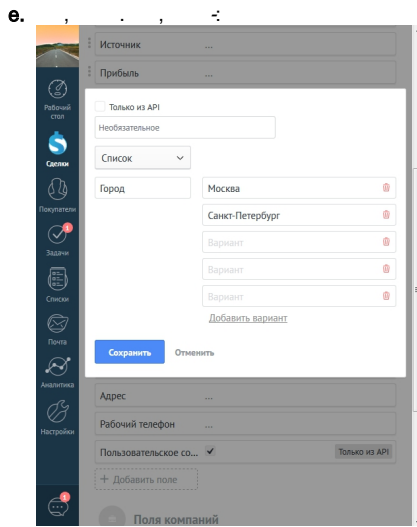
e. , . , -:

Источник ...

Прибыль ...

Рабочий стол

Сделки

Покупатели

1 Задачи

Списки

Почта

Аналитика

Настройки

Только из API

Необязательное

Список

Город

Москва

Санкт-Петербург

Вариант

Вариант

Вариант

Добавить вариант

Сохранить Отменить

Адрес ...

Рабочий телефон ...

Пользовательское со... Только из API

+ Добавить поле

1

Поля компаний